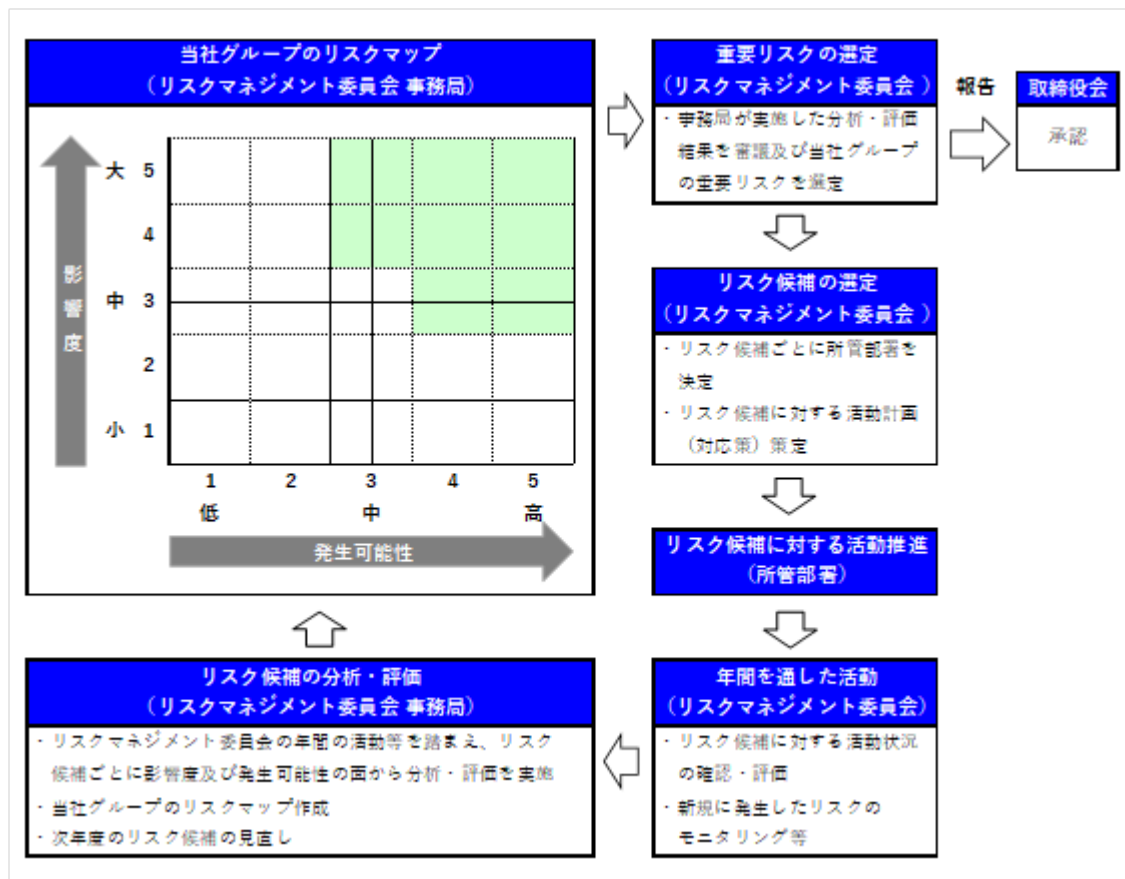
当社グループのリスクマップ
（リスクマネジメント委員会 事務局）

影響度

大 5
4
中 3
2
小 1

1 低
2
3 中
4
5 高

発生可能性

重要リスクの選定
（リスクマネジメント委員会）

・事務局が実施した分析・評価結果を審議及び当社グループの重要リスクを選定

報告

取締役会

承認

リスク候補の選定
（リスクマネジメント委員会）

・リスク候補ごとに所管部署を決定
・リスク候補に対する活動計画（対応策）策定

リスク候補に対する活動推進
（所管部署）

年間を通した活動
（リスクマネジメント委員会）

・リスク候補に対する活動状況の確認・評価
・新規に発生したリスクのモニタリング等

リスク候補の分析・評価
（リスクマネジメント委員会 事務局）

・リスクマネジメント委員会の年間の活動等を踏まえ、リスク候補ごとに影響度及び発生可能性の面から分析・評価を実施
・当社グループのリスクマップ作成
・次年度のリスク候補の見直し